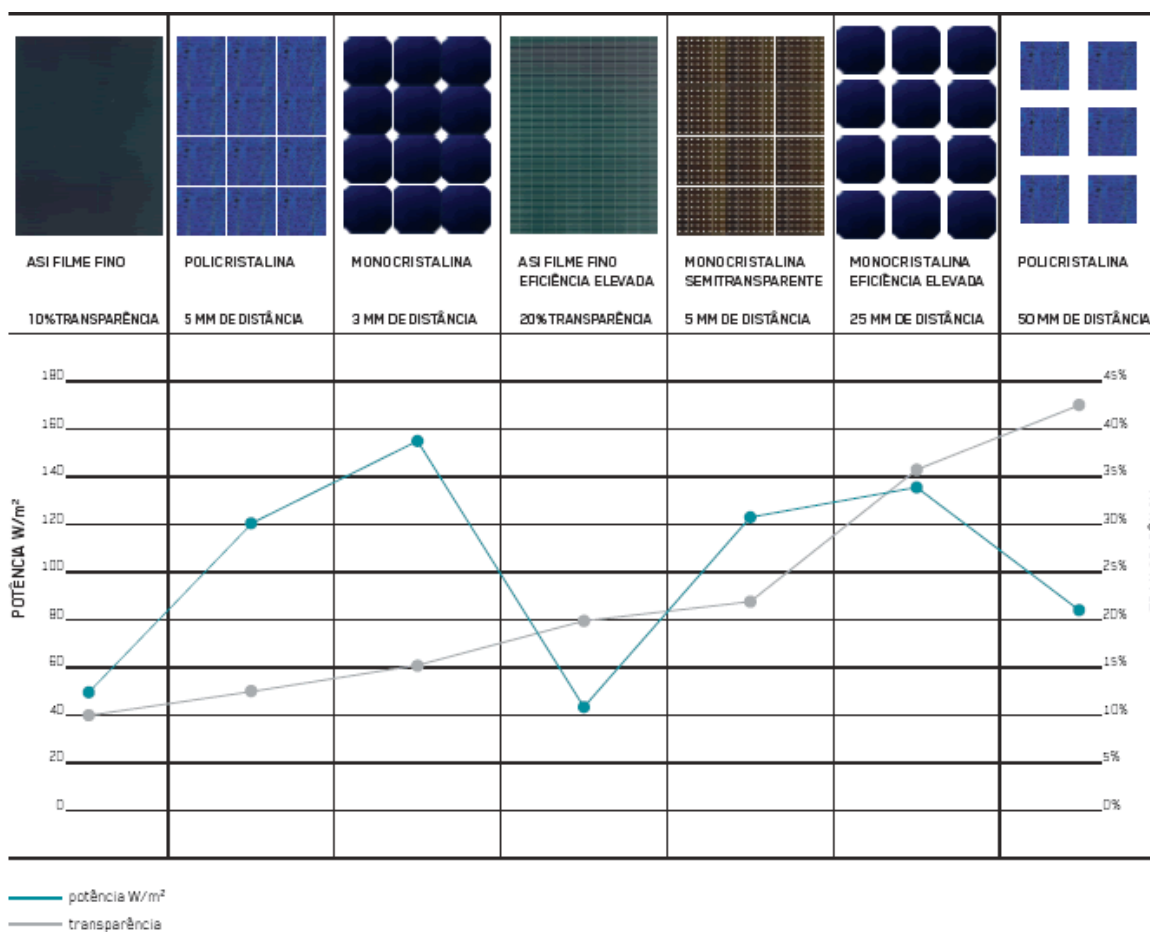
| ASI FILME FINO | POLICRISTALINA | MONOCRISTALINA | ASI FILME FINO EFICIÊNCIA ELEVADA | MONOCRISTALINA SEMITRANSPARENTE | MONOCRISTALINA EFICIÊNCIA ELEVADA | POLICRISTALINA |
|---|---|---|---|---|---|---|
| 10%TRANSPARÊNCIA | 5 MM DE DISTÂNCIA | 3 MM DE DISTÂNCIA | 20%TRANSPARÊNCIA | 5 MM DE DISTÂNCIA | 25 MM DE DISTÂNCIA | 50 MM DE DISTÂNCIA |

POTÊNCIA W/m²

180
160
140
120
100
80
60
40
20
0

45%
40%
35%
30%
25%
20%
15%
10%
5%
0%

potência W/m²
transparência